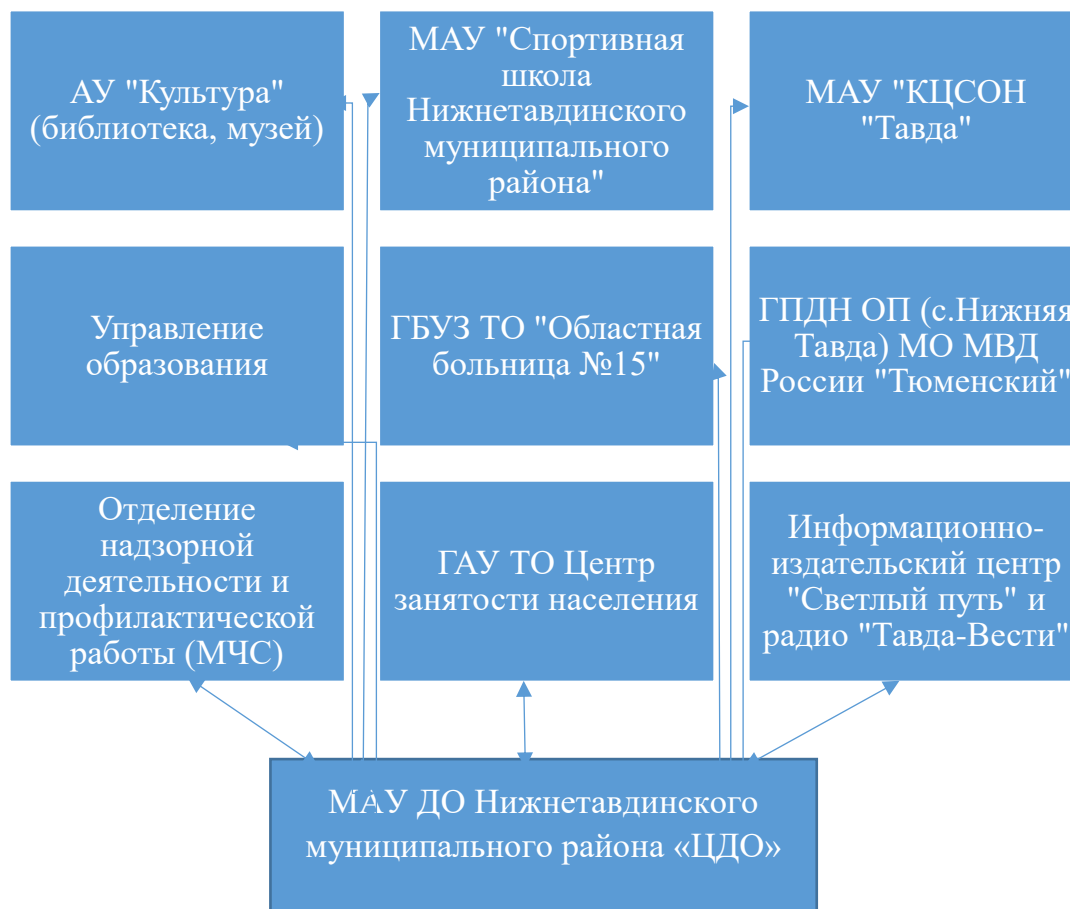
АУ "Культура" (библиотека, музей)

МАУ "Спортивная школа Нижнетавдинского муниципального района"

МАУ "КЦСОН "Тавда"

Управление образования

ГБУЗ ТО "Областная больница №15"

ГПДН ОП (с.Нижняя Тавда) МО МВД России "Тюменский"

Отделение надзорной деятельности и профилактической работы (МЧС)

ГАУ ТО Центр занятости населения

Информационно-издательский центр "Светлый путь" и радио "Тавда-Вести"

МАУ ДО Нижнетавдинского муниципального района «ЦДО»